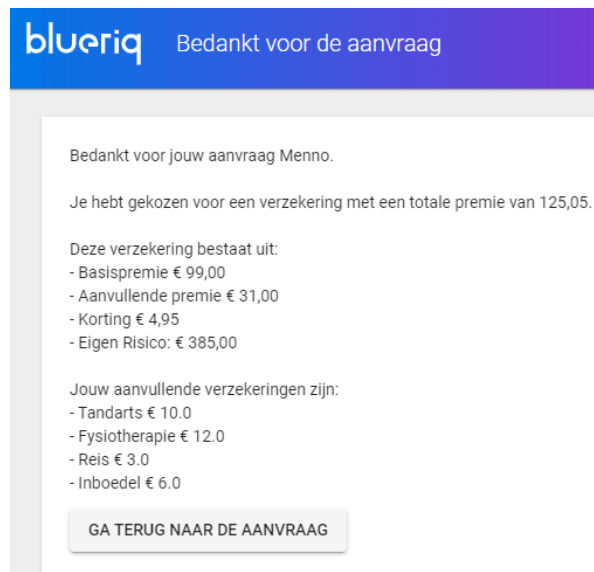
blueriq Bedankt voor de aanvraag

Bedankt voor jouw aanvraag Menno.

Je hebt gekozen voor een verzekering met een totale premie van 125,05.

Deze verzekering bestaat uit:
- Basispremie € 99,00
- Aanvullende premie € 31,00
- Korting € 4,95
- Eigen Risico: € 385,00

Jouw aanvullende verzekeringen zijn:
- Tandarts € 10.0
- Fysiotherapie € 12.0
- Reis € 3.0
- Inboedel € 6.0

GA TERUG NAAR DE AANVRAAG